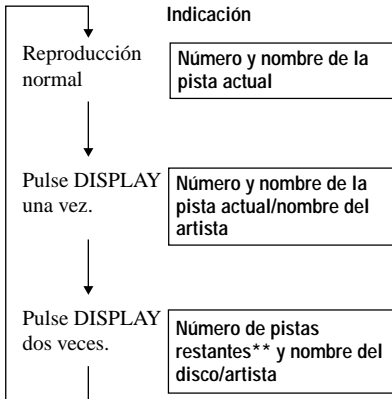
Indicación

Reproducción normal

Número y nombre de la pista actual

Pulse DISPLAY una vez.

Número y nombre de la pista actual/nombre del artista

Pulse DISPLAY dos veces.

Número de pistas restantes** y nombre del disco/artista